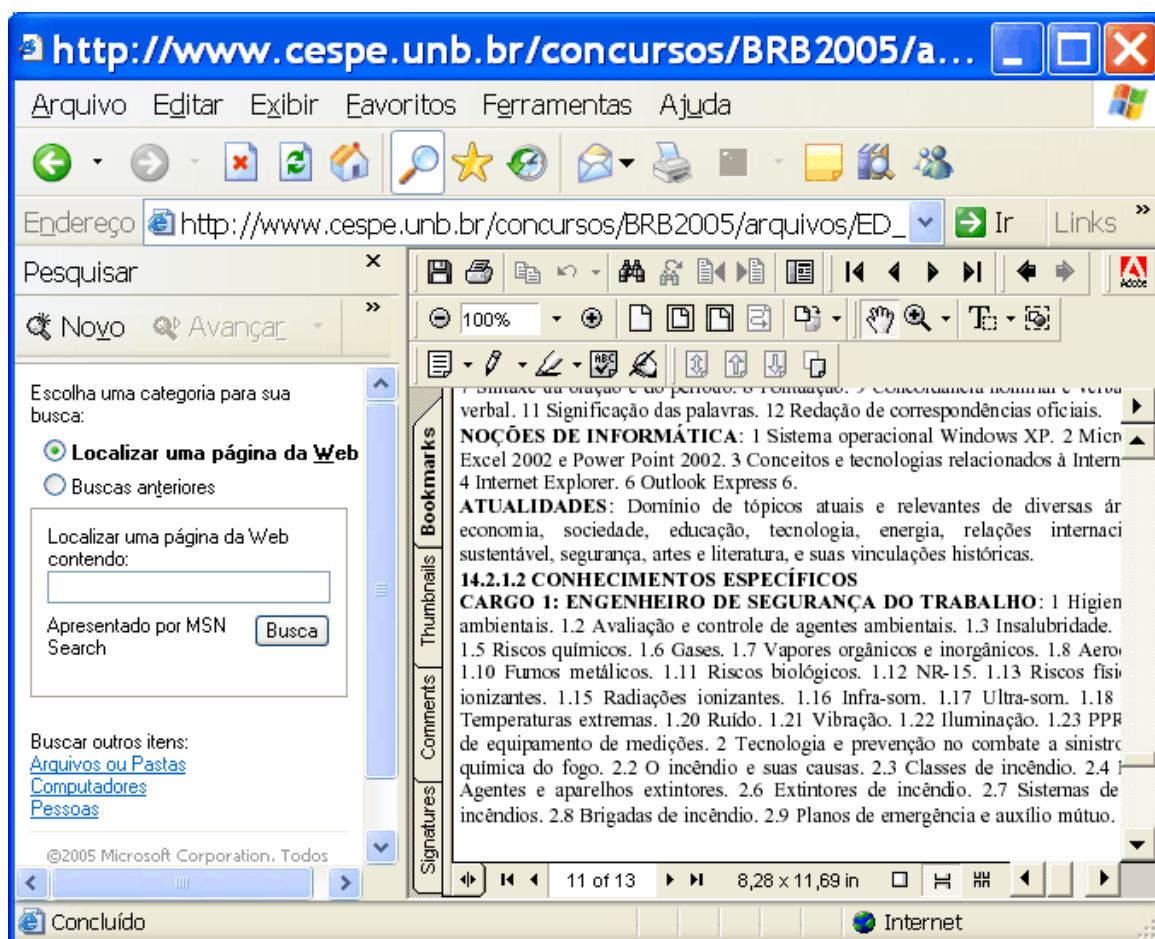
http://www.cespe.unb.br/concursos/BRB2005/a...

Arquivo Editar Exibir Favoritos Ferramentas Ajuda

Endereço http://www.cespe.unb.br/concursos/BRB2005/arquivos/ED_ Ir Links

Pesquisar

Novo Avançar

Escolha uma categoria para sua busca:

Localizar uma página da Web

Buscas anteriores

Localizar uma página da Web contendo:

Apresentado por MSN Search

Busca

Buscar outros itens:
Arquivos ou Pastas
Computadores
Pessoas

©2005 Microsoft Corporation. Todos

100%

Bookmarks Thumbnails Comments Signatures

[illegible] verbal. 11 Significação das palavras. 12 Redação de correspondências oficiais.
NOÇÕES DE INFORMÁTICA: 1 Sistema operacional Windows XP. 2 Micr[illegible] Excel 2002 e Power Point 2002. 3 Conceitos e tecnologias relacionados à Intern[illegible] 4 Internet Explorer. 6 Outlook Express 6.
ATUALIDADES: Domínio de tópicos atuais e relevantes de diversas ár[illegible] economia, sociedade, educação, tecnologia, energia, relações internaci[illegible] sustentável, segurança, artes e literatura, e suas vinculações históricas.
14.2.1.2 CONHECIMENTOS ESPECÍFICOS
CARGO 1: ENGENHEIRO DE SEGURANÇA DO TRABALHO: 1 Higien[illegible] ambientais. 1.2 Avaliação e controle de agentes ambientais. 1.3 Insalubridade. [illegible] 1.5 Riscos químicos. 1.6 Gases. 1.7 Vapores orgânicos e inorgânicos. 1.8 Aero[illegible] 1.10 Fumos metálicos. 1.11 Riscos biológicos. 1.12 NR-15. 1.13 Riscos físi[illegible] ionizantes. 1.15 Radiações ionizantes. 1.16 Infra-som. 1.17 Ultra-som. 1.18 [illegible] Temperaturas extremas. 1.20 Ruído. 1.21 Vibração. 1.22 Iluminação. 1.23 PPR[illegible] de equipamento de medições. 2 Tecnologia e prevenção no combate a sinistro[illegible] química do fogo. 2.2 O incêndio e suas causas. 2.3 Classes de incêndio. 2.4 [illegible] Agentes e aparelhos extintores. 2.6 Extintores de incêndio. 2.7 Sistemas de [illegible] incêndios. 2.8 Brigadas de incêndio. 2.9 Planos de emergência e auxílio mútuo.

11 of 13 8,28 x 11,69 in

Concluído Internet